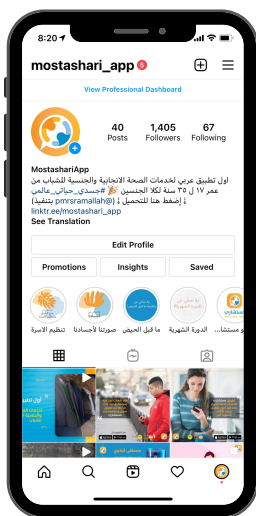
8:20

mostashari_app

View Professional Dashboard

40
Posts

1,405
Followers

67
Following

MostashariApp
اول تطبيق عربي لخدمات الصحة الانجابية والجنسية للشباب من عمر ١٧ ل ٣٥ سنة لكلا الجنسين 🎉 #جسدي_حياتي_عالمي
إضغط هنا للتحميل👇 (بتنفيذ @pmrsramallah)
linktr.ee/mostashari_app
See Translation

Edit Profile

Promotions
Insights
Saved

تنظيم الأسرة
صورتنا لأجسادنا
ما قبل الحيض
الدورة الشهرية
مستشا...

أول تطبيق
مستشاري